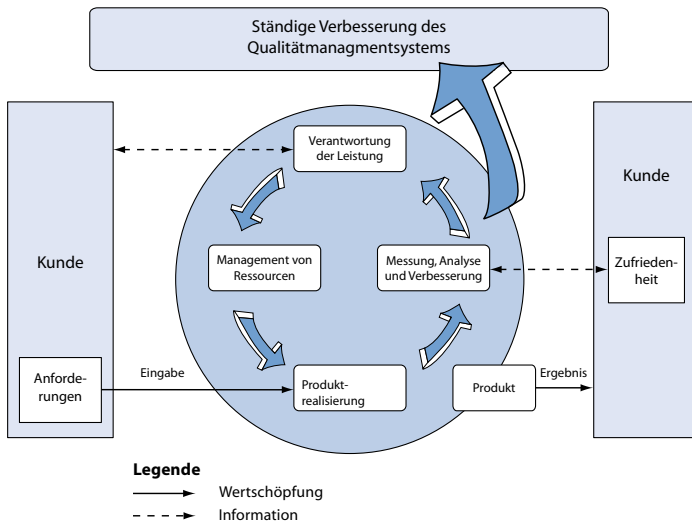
Ständige Verbesserung des Qualitätmanagmentsystems

Kunde

Anforderungen

Eingabe

Verantwortung der Leistung

Management von Ressourcen

Messung, Analyse und Verbesserung

Produktrealisierung

Produkt

Ergebnis

Kunde

Zufriedenheit

Legende

Wertschöpfung

Information